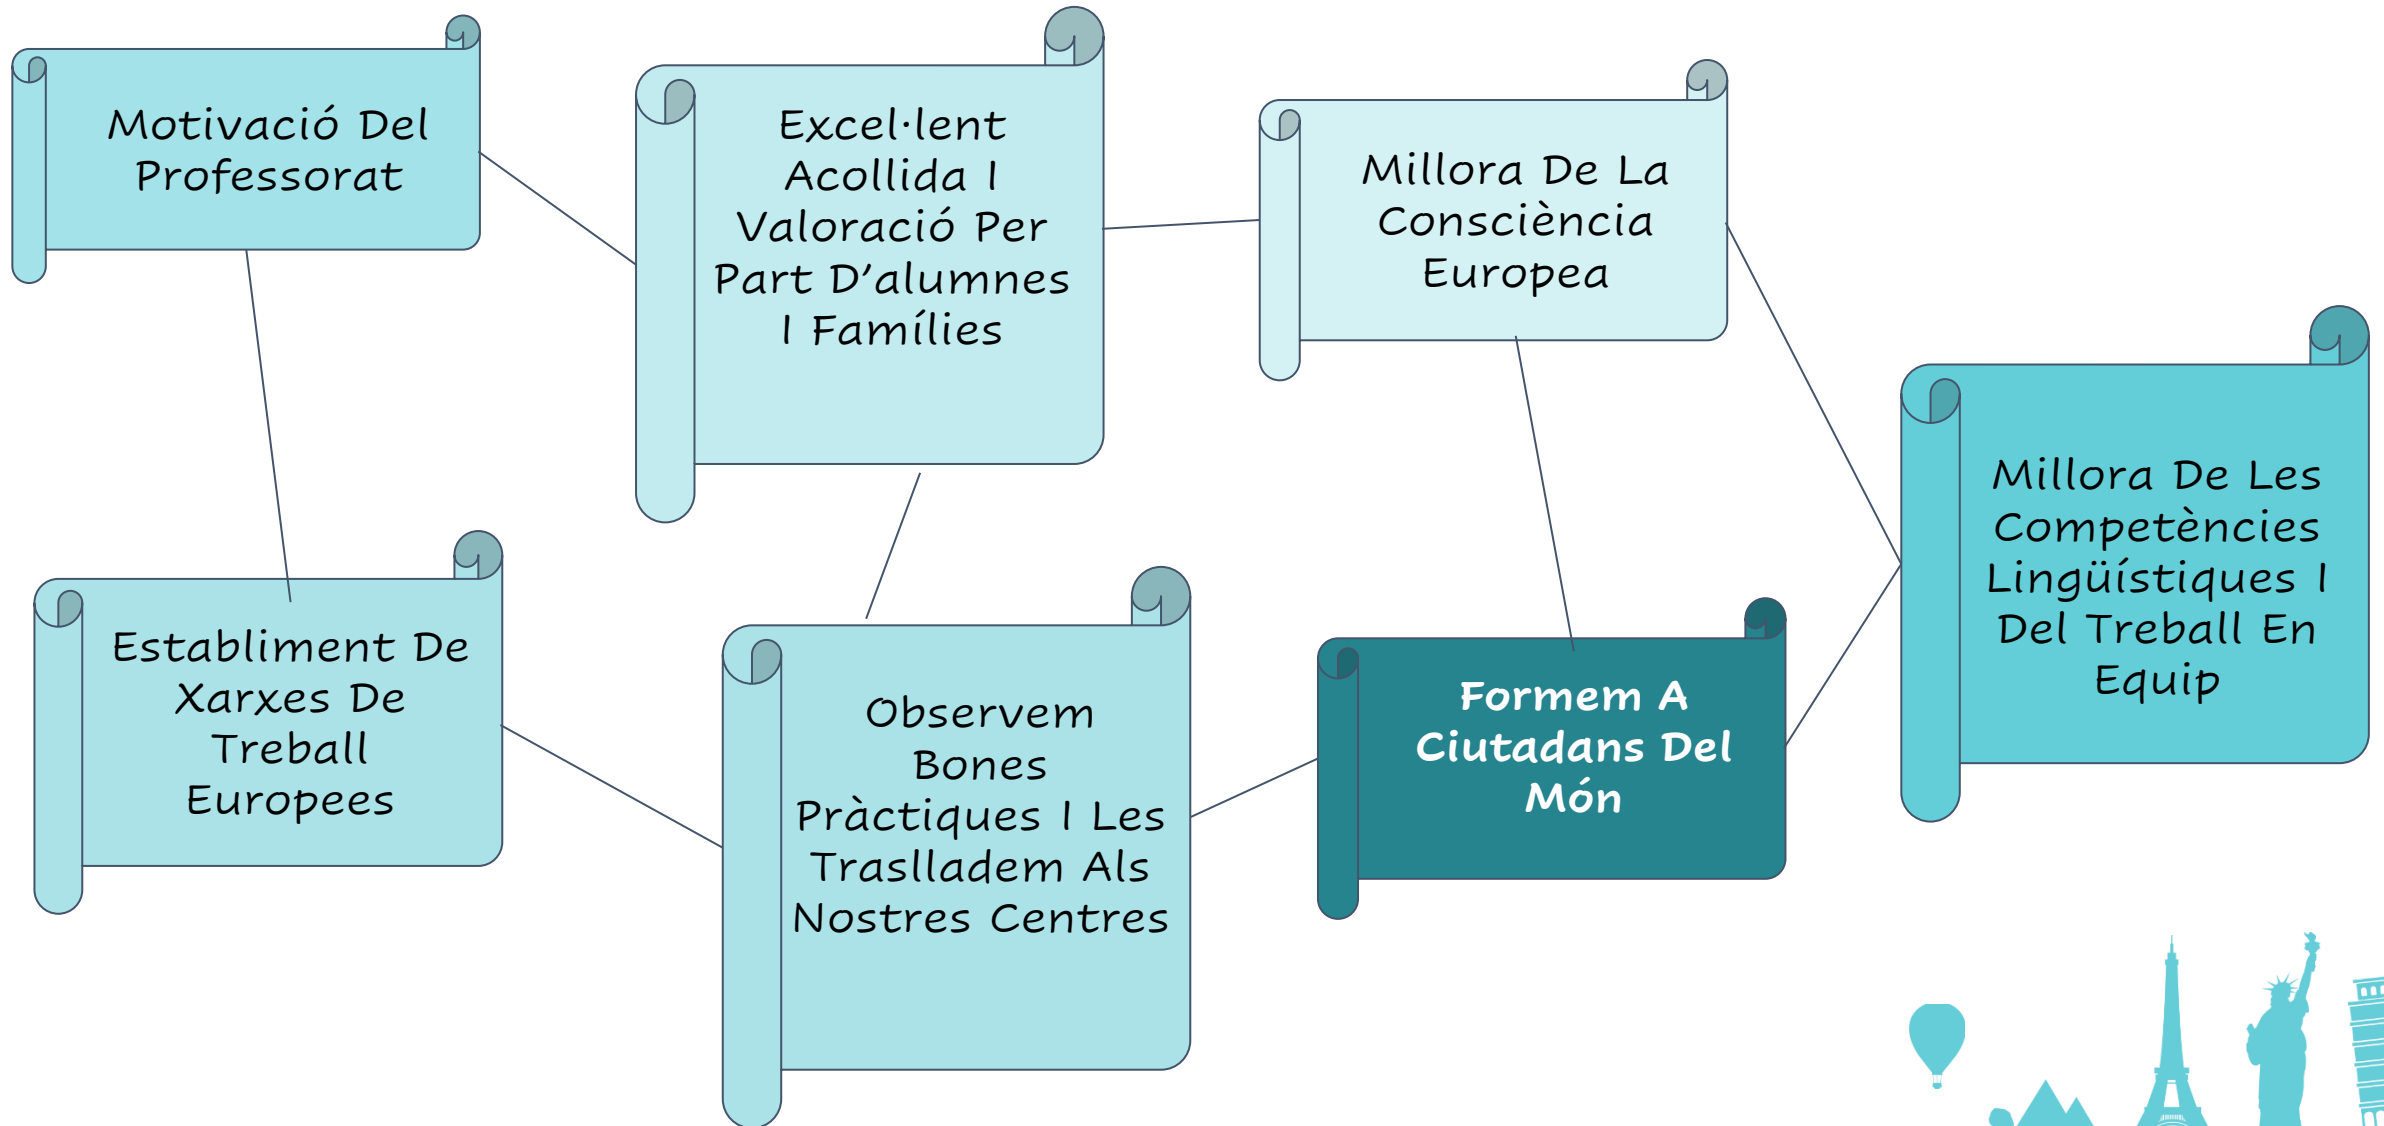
Motivació Del Professorat

Excel·lent Acollida I Valoració Per Part D’alumnes I Famílies

Millora De La Consciència Europea

Millora De Les Competències Lingüístiques I Del Treball En Equip

Establiment De Xarxes De Treball Europees

Observem Bones Pràctiques I Les Traslladem Als Nostres Centres

Formem A Ciutadans Del Món